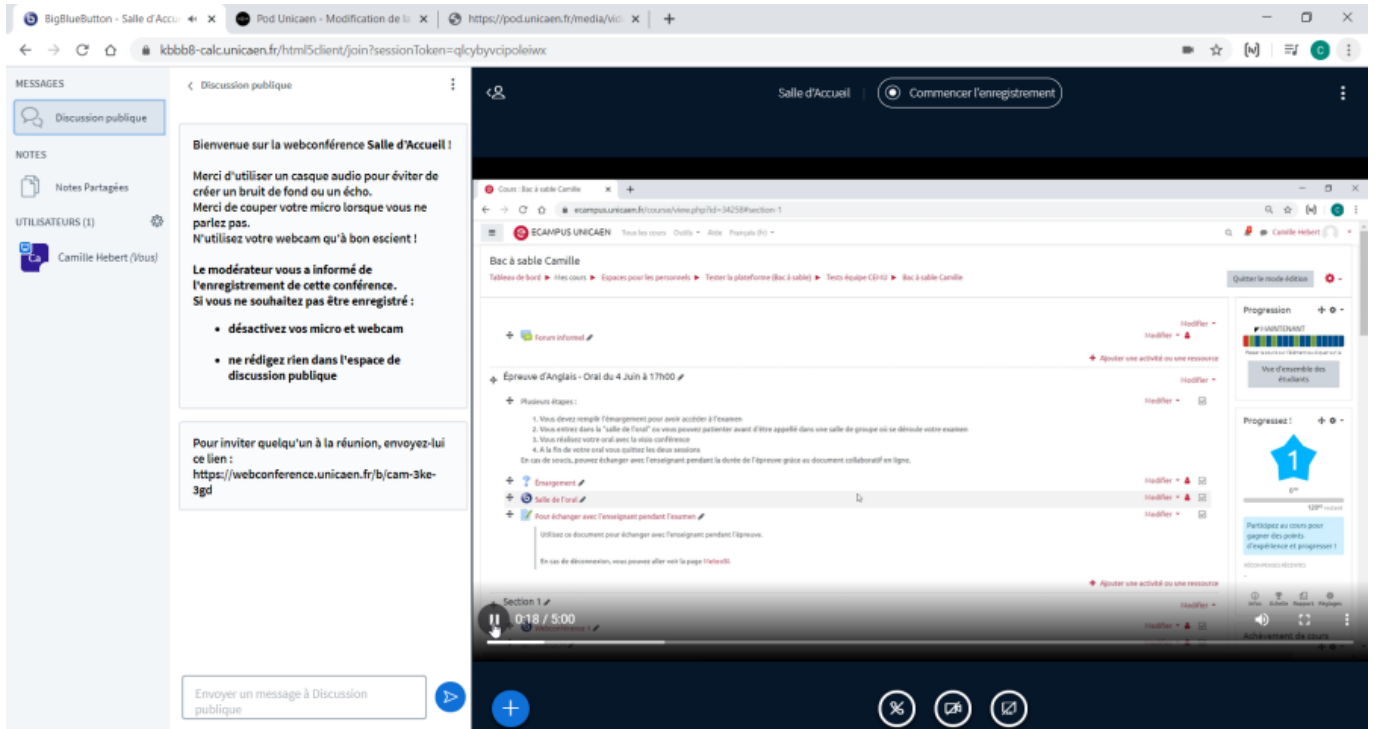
BigBlueButton - Salle d'Accu
Pod Unicaen - Modification de la
https://pod.unicaen.fr/media/vid

kbbb8-calc.unicaen.fr/html5client/join?sessionToken=qlcybyvcipoleiwx

MESSAGES
Discussion publique
NOTES
Notes Partagées
UTILISATEURS (1)
Ca Camille Hebert (Vous)

Discussion publique

Bienvenue sur la webconférence Salle d'Accueil !

Merci d'utiliser un casque audio pour éviter de créer un bruit de fond ou un écho.
Merci de couper votre micro lorsque vous ne parlez pas.
N'utilisez votre webcam qu'à bon escient !

Le modérateur vous a informé de l'enregistrement de cette conférence.
Si vous ne souhaitez pas être enregistré :

- désactivez vos micro et webcam
- ne rédigez rien dans l'espace de discussion publique

Pour inviter quelqu'un à la réunion, envoyez-lui ce lien :
https://webconference.unicaen.fr/b/cam-3ke-3gd

Envoyer un message à Discussion publique

Salle d'Accueil
Commencer l'enregistrement

Cours : Bac à sable Camille
ecampus.unicaen.fr/course/view.php?id=34258#section-1
ECAMPUS UNICAEN Tous les cours Outils Aide Français (fr)
Camille Hebert
Bac à sable Camille
Tableau de bord ► Mes cours ► Espaces pour les personnels ► Tester la plateforme (Bac à sable) ► Tests équipe CEMU ► Bac à sable Camille
Quitter le mode édition
Forum informel
Modifier
Ajouter une activité ou une ressource
Épreuve d'Anglais - Oral du 4 Juin à 17h00
Plusieurs étapes :
1. Vous devez remplir l'émargement pour avoir accéder à l'examen
2. Vous entrez dans la "salle de l'oral" où vous pouvez patienter avant d'être appellé dans une salle de groupe où se déroule votre examen
3. Vous réalisez votre oral avec la visio conférence
4. A la fin de votre oral vous quittez les deux sessions
En cas de soucis, pouvez échanger avec l'enseignant pendant la durée de l'épreuve grâce au document collaboratif en ligne.
Émargement
Salle de l'oral
Pour échanger avec l'enseignant pendant l'examen
Utilisez ce document pour échanger avec l'enseignant pendant l'épreuve.
En cas de déconnexion, vous pouvez aller voir la page Meteofil.
Section 1
Progression
MAINTENANT
Vue d'ensemble des étudiants
Progressez !
1
6ème
120 restant
Participez au cours pour gagner des points d'expérience et progresser !
RÉCOMPENSES RÉCENTES
Infos Échelle Rapport Réglages
Achèvement des cours
0:18 / 5:00